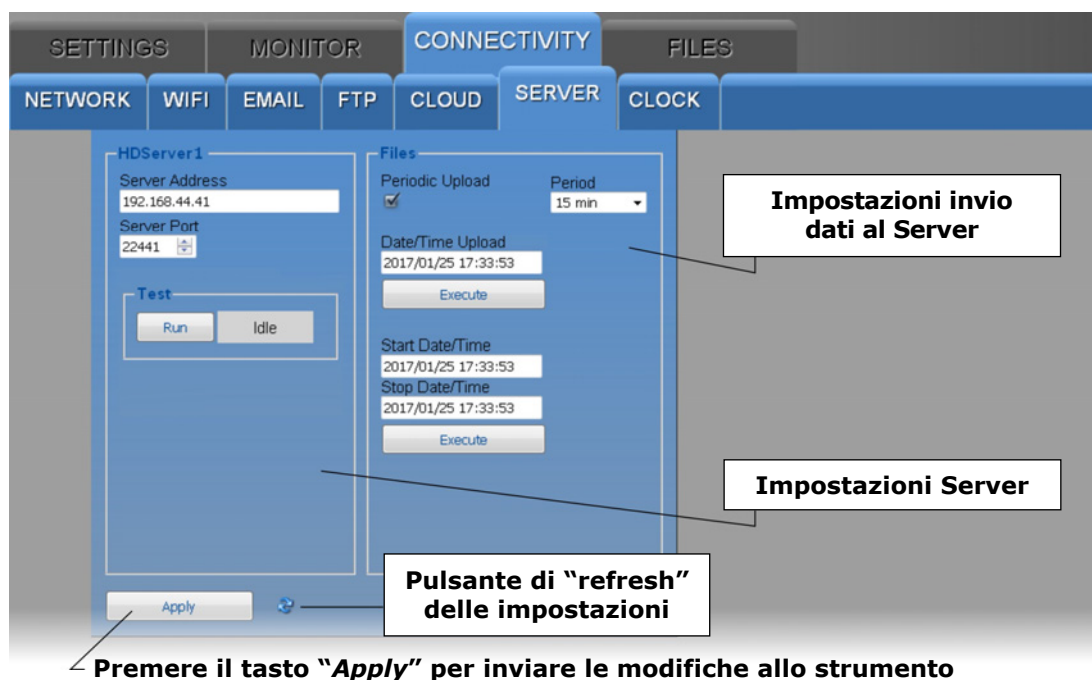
SETTINGS MONITOR CONNECTIVITY FILES

NETWORK WIFI EMAIL FTP CLOUD SERVER CLOCK

HDServer1

Server Address

192.168.44.41

Server Port

22441

Test

Run Idle

Files

Periodic Upload

Period

15 min

Date/Time Upload

2017/01/25 17:33:53

Execute

Start Date/Time

2017/01/25 17:33:53

Stop Date/Time

2017/01/25 17:33:53

Execute

Apply

Impostazioni invio dati al Server

Impostazioni Server

Pulsante di "refresh" delle impostazioni

Premere il tasto "*Apply*" per inviare le modifiche allo strumento